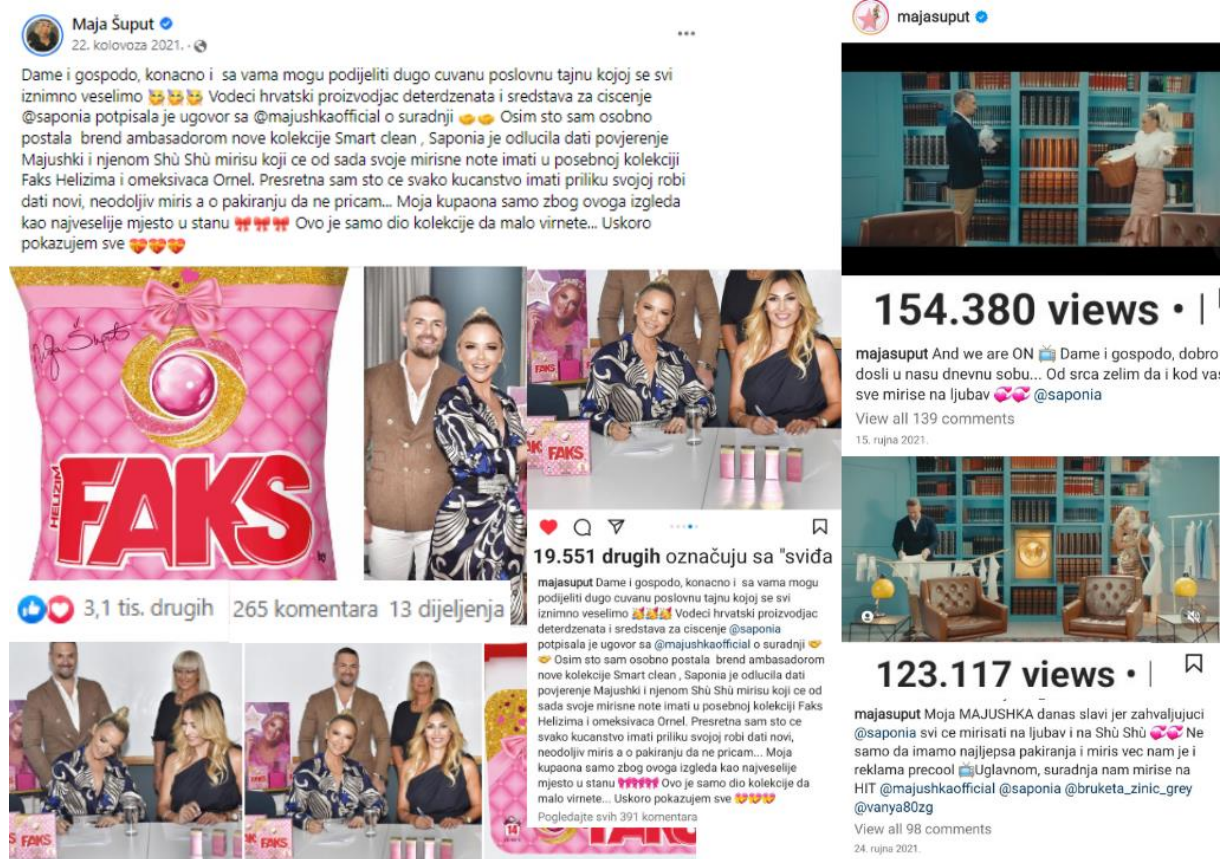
Maja Šuput
22. kolovoza 2021. ·

Dame i gospodo, konacno i sa vama mogu podijeliti dugo cuvanu poslovnu tajnu kojoj se svi iznimno veselimo 😝😝😝 Vodeci hrvatski proizvodjac deterdzenata i sredstava za ciscenje @saponia potpisala je ugovor sa @majushkaofficial o suradnji 🤝🤝 Osim sto sam osobno postala brend ambasadorom nove kolekcije Smart clean , Saponia je odlucila dati povjerenje Majushki i njenom Shù Shù mirisu koji ce od sada svoje mirisne note imati u posebnoj kolekciji Faks Helizima i omeksivaca Ornel. Presretna sam sto ce svako kucanstvo imati priliku svojoj robi dati novi, neodoljiv miris a o pakiranju da ne pricam... Moja kupaona samo zbog ovoga izgleda kao najveselije mjesto u stanu 🎀🎀🎀 Ovo je samo dio kolekcije da malo virnete... Uskoro pokazujem sve 💝💝💝

Maja Šuput
HELIZIM
FAKS

3,1 tis. drugih 265 komentara 13 dijeljenja

FAKS

19.551 drugih označuju sa "sviđa

majasuput Dame i gospodo, konacno i sa vama mogu podijeliti dugo cuvanu poslovnu tajnu kojoj se svi iznimno veselimo Vodeci hrvatski proizvodjac deterdzenata i sredstava za ciscenje @saponia potpisala je ugovor sa @majushkaofficial o suradnji Osim sto sam osobno postala brend ambasadorom nove kolekcije Smart clean , Saponia je odlucila dati povjerenje Majushki i njenom Shù Shù mirisu koji ce od sada svoje mirisne note imati u posebnoj kolekciji Faks Helizima i omeksivaca Ornel. Presretna sam sto ce svako kucanstvo imati priliku svojoj robi dati novi, neodoljiv miris a o pakiranju da ne pricam... Moja kupaona samo zbog ovoga izgleda kao najveselije mjesto u stanu Ovo je samo dio kolekcije da malo virnete... Uskoro pokazujem sve
Pogledajte svih 391 komentara

FAKS

majasuput

154.380 views •

majasuput And we are ON 📺 Dame i gospodo, dobro dosli u nasu dnevnu sobu... Od srca zelim da i kod vas sve mirise na ljubav 💞💞 @saponia
View all 139 comments
15. rujna 2021.

123.117 views •

majasuput Moja MAJUSHKA danas slavi jer zahvaljujuci @saponia svi ce mirisati na ljubav i na Shù Shù 💞💞 Ne samo da imamo najljepsa pakiranja i miris vec nam je i reklama precool 📺Uglavnom, suradnja nam mirise na HIT @majushkaofficial @saponia @bruketa_zinic_grey @vanya80zg
View all 98 comments
24. rujna 2021.